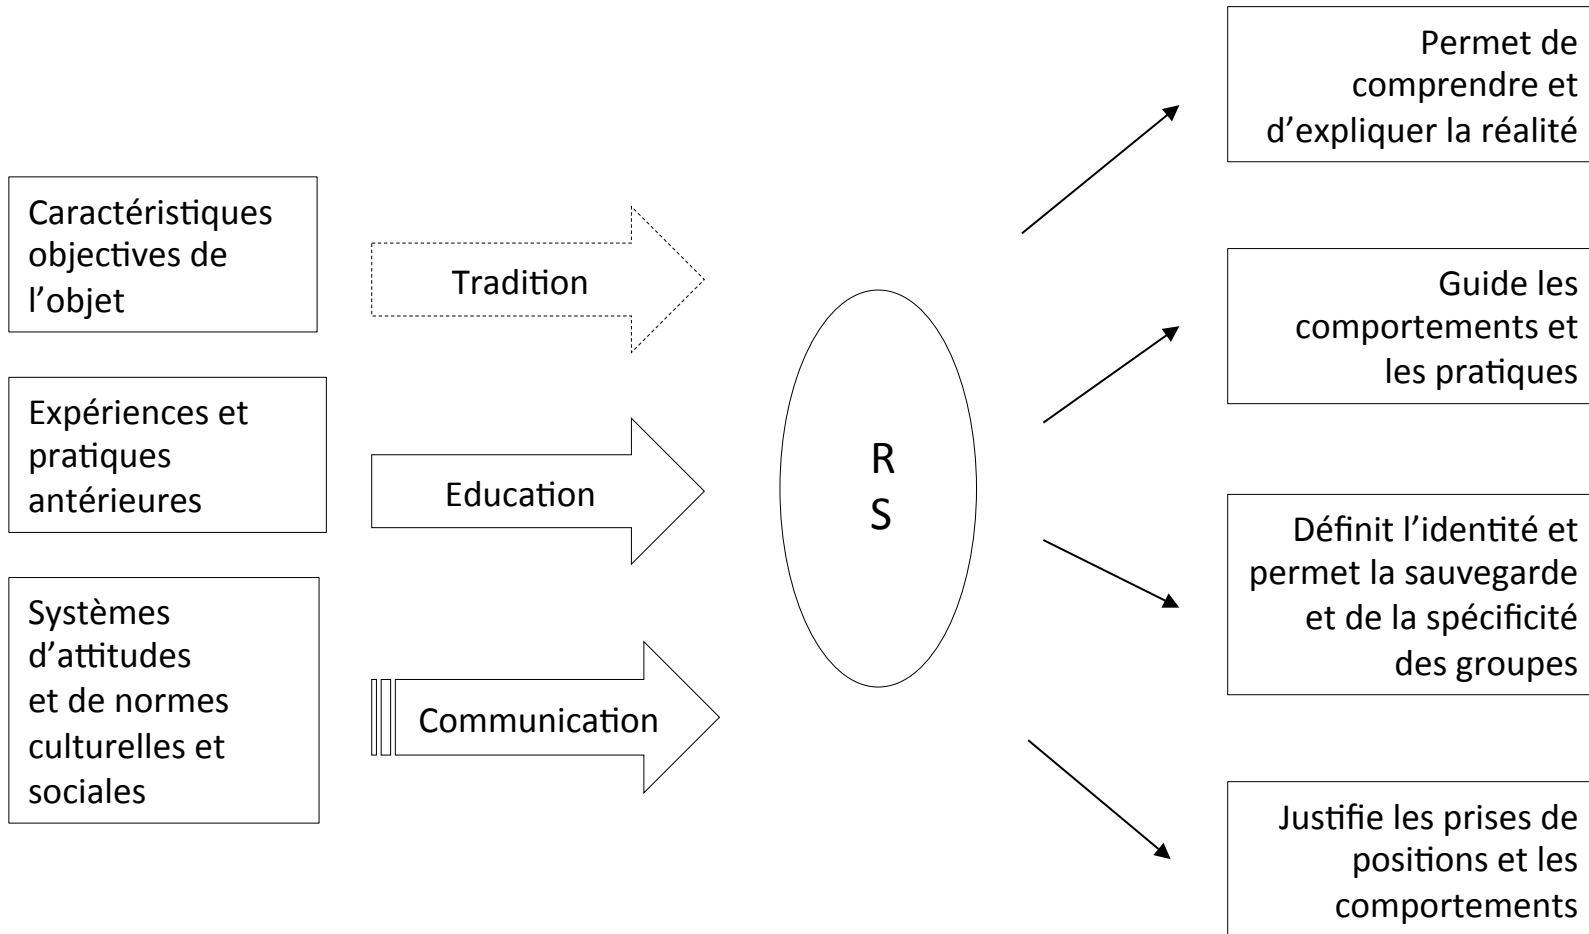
Caractéristiques objectives de l’objet

Expériences et pratiques antérieures

Systèmes d’attitudes et de normes culturelles et sociales

Tradition

Education

Communication

R
S

Permet de comprendre et d’expliquer la réalité

Guide les comportements et les pratiques

Définit l’identité et permet la sauvegarde et de la spécificité des groupes

Justifie les prises de positions et les comportements